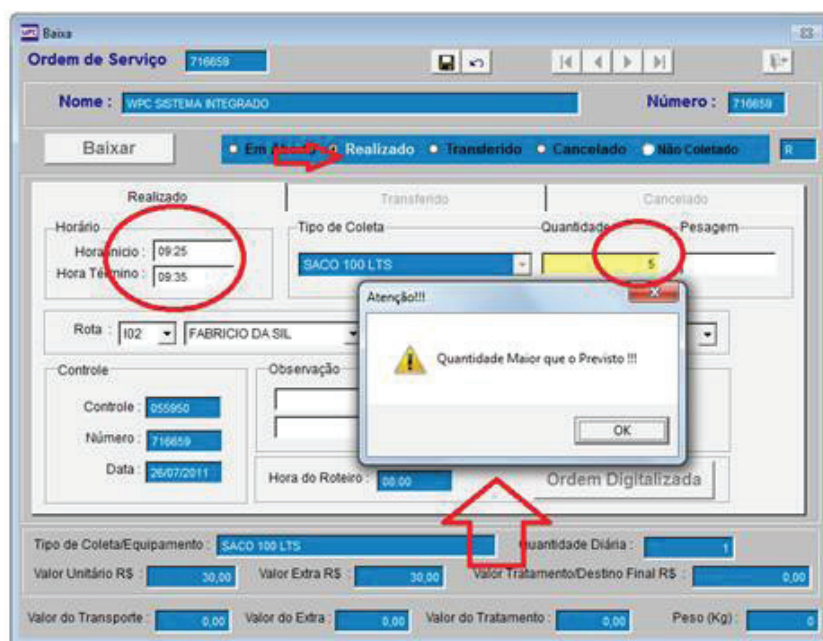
Baixa

Ordem de Serviço 716659

Nome : WPC SISTEMA INTEGRADO

Número : 716659

Baixar

Em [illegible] Realizado Transferido Cancelado Não Coletado R

Realizado | Transferido | Cancelado

Horário
Hora Início : 09:25
Hora Término : 09:35

Tipo de Coleta
SACO 100 LTS

Quantidade 5

Pesagem

Rota : I02 FABRICIO DA SIL

Controle
Controle : 055950
Número : 716659
Data : 26/07/2011

Observação

Hora do Roteiro : 00:00

Ordem Digitalizada

Atenção!!!

Quantidade Maior que o Previsto !!!

OK

Tipo de Coleta/Equipamento : SACO 100 LTS

Quantidade Diária : 1

Valor Unitário R$ : 30,00

Valor Extra R$ : 30,00

Valor Tratamento/Destino Final R$ : 0,00

Valor do Transporte : 0,00

Valor do Extra : 0,00

Valor do Tratamento : 0,00

Peso (Kg) : 0